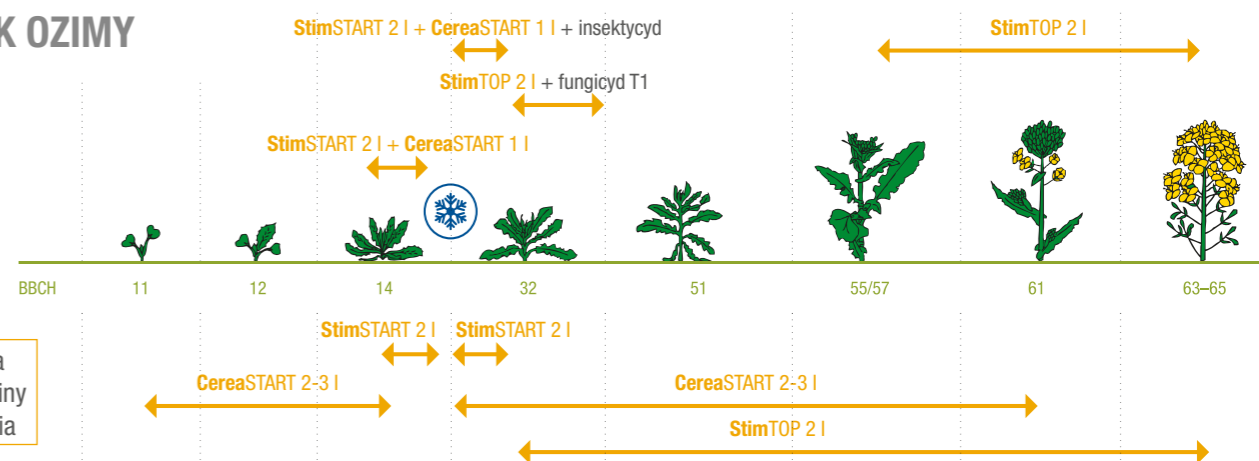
K OZIMY

StimSTART 2 l + CereaSTART 1 l + insektycyd

StimTOP 2 l

StimTOP 2 l + fungicyd T1

StimSTART 2 l + CereaSTART 1 l

BBCH 11 12 14 32 51 55/57 61 63–65

StimSTART 2 l StimSTART 2 l

a
iny
ia

CereaSTART 2-3 l

CereaSTART 2-3 l

StimTOP 2 l